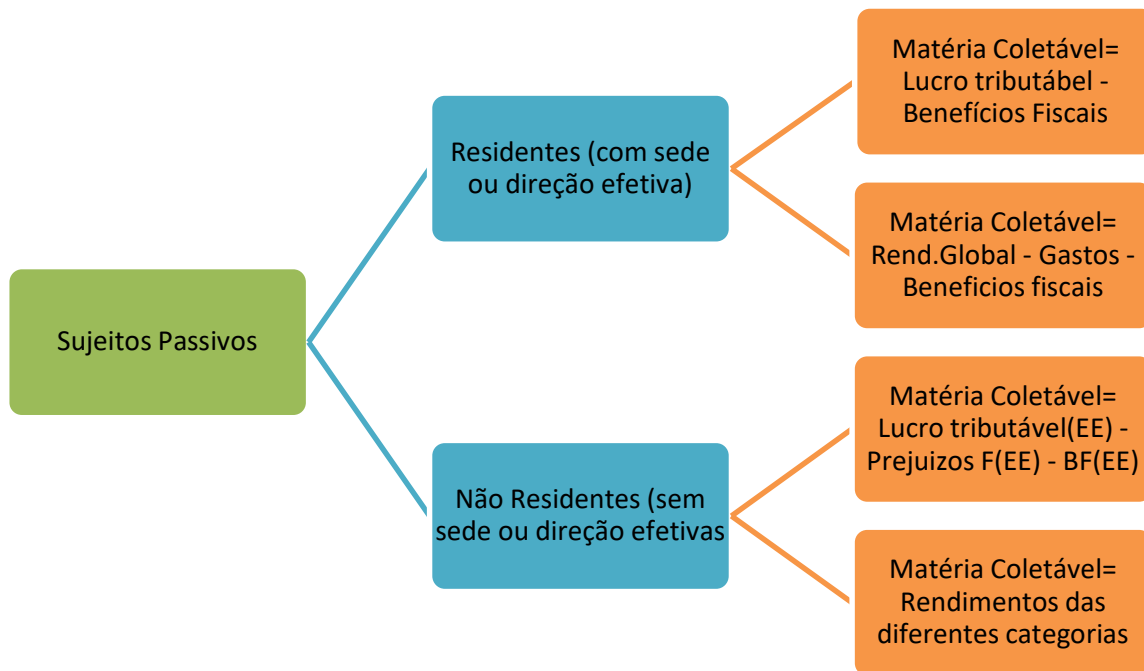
Sujeitos Passivos

Residentes (com sede ou direção efetiva)

Matéria Coletável= Lucro tributábel - Benefícios Fiscais

Matéria Coletável= Rend.Global - Gastos - Beneficios fiscais

Não Residentes (sem sede ou direção efetivas

Matéria Coletável= Lucro tributável(EE) - Prejuizos F(EE) - BF(EE)

Matéria Coletável= Rendimentos das diferentes categorias